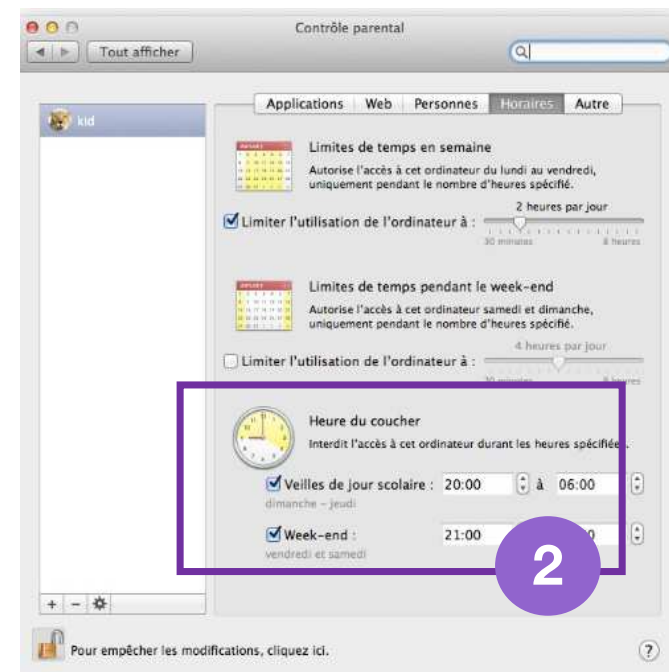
Contrôle parental

Tout afficher

kid

Applications | Web | Personnes | Horaires | Autre

Limites de temps en semaine
Autorise l'accès à cet ordinateur du lundi au vendredi, uniquement pendant le nombre d'heures spécifié.

Limiter l'utilisation de l'ordinateur à :
2 heures par jour
30 minutes
8 heures

Limites de temps pendant le week-end
Autorise l'accès à cet ordinateur samedi et dimanche, uniquement pendant le nombre d'heures spécifié.

Limiter l'utilisation de l'ordinateur à :
4 heures par jour
30 minutes
8 heures

Heure du coucher
Interdit l'accès à cet ordinateur durant les heures spécifiées.

Veilles de jour scolaire : 20:00 à 06:00
dimanche – jeudi

Week-end : 21:00 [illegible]0
vendredi et samedi

2

+ − 

Pour empêcher les modifications, cliquez ici.

?